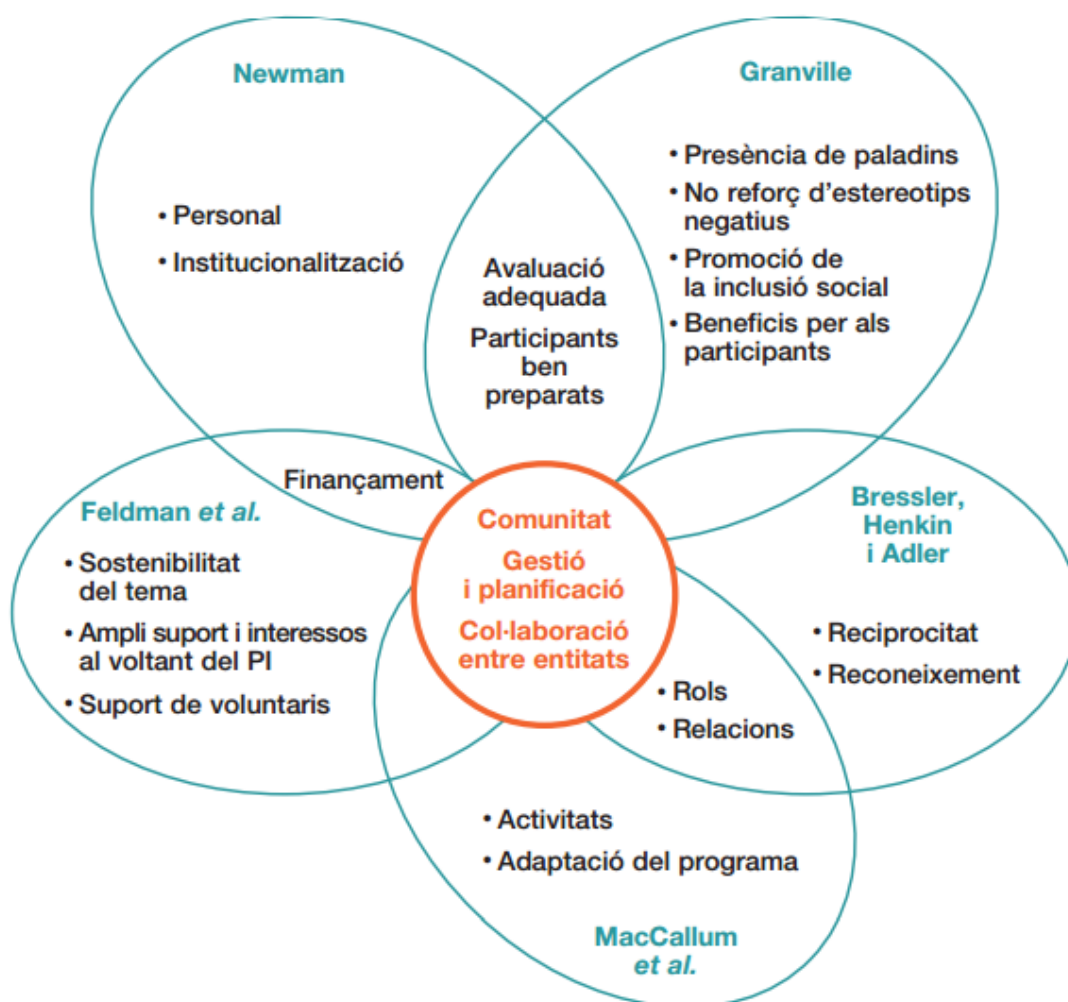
Newman

• Personal
• Institucionalització

Granville

• Presència de paladins
• No reforç d'estereotips negatius
• Promoció de la inclusió social
• Beneficis per als participants

Avaluació adequada
Participants ben preparats

Finançament

Feldman et al.

• Sostenibilitat del tema
• Ampli suport i interessos al voltant del PI
• Suport de voluntaris

Comunitat
Gestió i planificació
Col·laboració entre entitats

Bressler, Henkin i Adler

• Reciprocitat
• Reconeixement

• Rols
• Relacions

• Activitats
• Adaptació del programa

MacCallum et al.